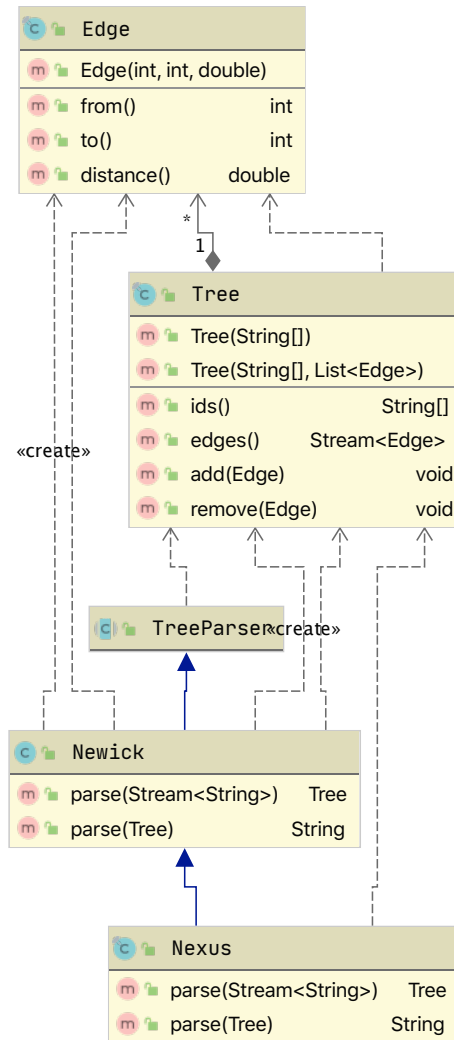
Edge

Edge(int, int, double)

from() int

to() int

distance() double

*

1

Tree

Tree(String[])

Tree(String[], List<Edge>)

ids() String[]

edges() Stream<Edge>

add(Edge) void

remove(Edge) void

«create»

TreeParser

«create»

Newick

parse(Stream<String>) Tree

parse(Tree) String

Nexus

parse(Stream<String>) Tree

parse(Tree) String